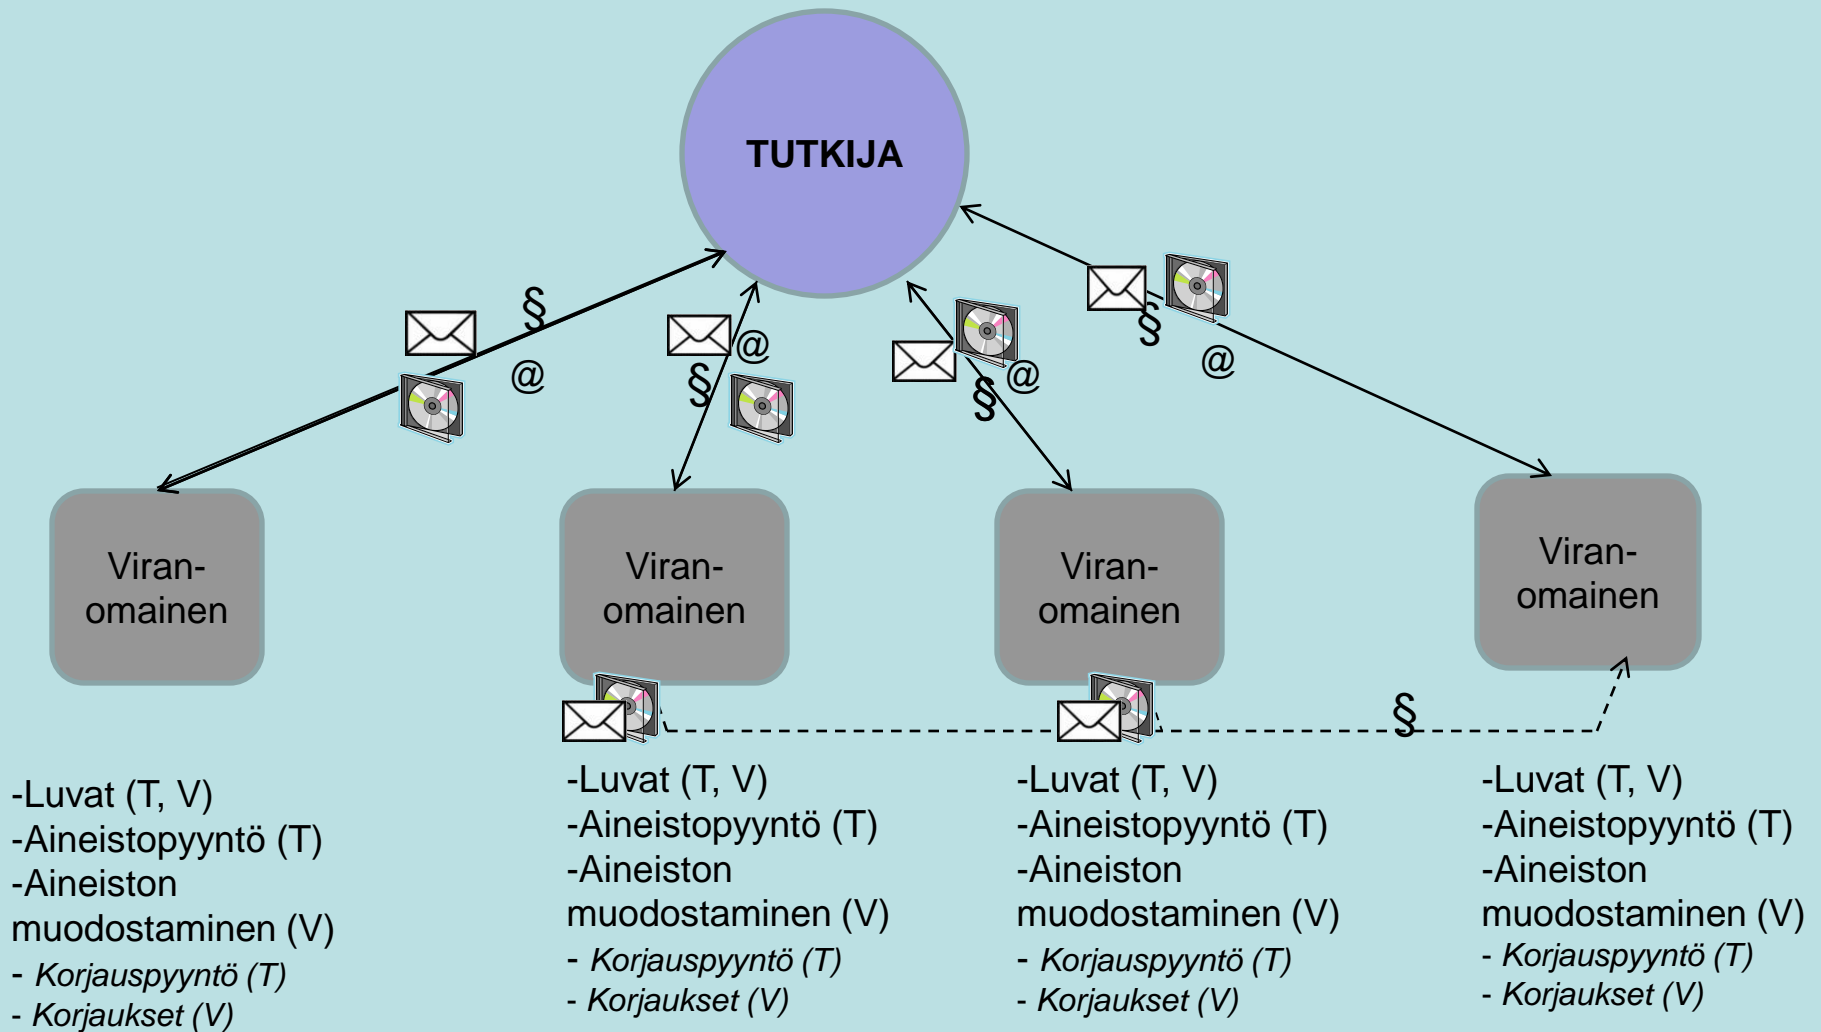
TUTKIJA

§
@

@
§

@
§

§
@

Viran-omainen

Viran-omainen

Viran-omainen

Viran-omainen

§

-Luvat (T, V)
-Aineistopyyntö (T)
-Aineiston muodostaminen (V)
- *Korjauspyyntö (T)*
- *Korjaukset (V)*

-Luvat (T, V)
-Aineistopyyntö (T)
-Aineiston muodostaminen (V)
- *Korjauspyyntö (T)*
- *Korjaukset (V)*

-Luvat (T, V)
-Aineistopyyntö (T)
-Aineiston muodostaminen (V)
- *Korjauspyyntö (T)*
- *Korjaukset (V)*

-Luvat (T, V)
-Aineistopyyntö (T)
-Aineiston muodostaminen (V)
- *Korjauspyyntö (T)*
- *Korjaukset (V)*